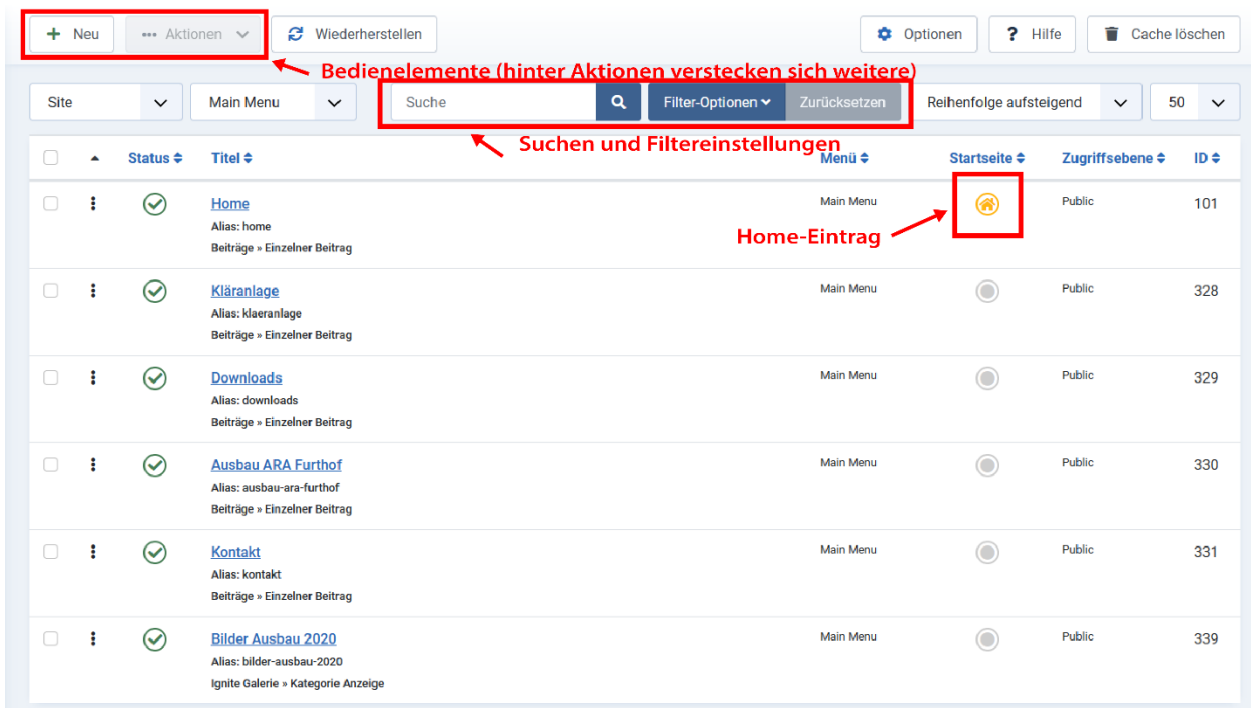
+ Neu ••• Aktionen Wiederherstellen Optionen ? Hilfe Cache löschen

Bedienelemente (hinter Aktionen verstecken sich weitere)

Site Main Menu Suche Filter-Optionen Zurücksetzen Reihenfolge aufsteigend 50

Suchen und Filtereinstellungen

| | | Status | Titel | Menü | Startseite | Zugriffsebene | ID |
|---|---|---|---|---|---|---|---|
| | | | Home<br>Alias: home<br>Beiträge » Einzelner Beitrag | Main Menu | | Public | 101 |
| | | | Kläranlage<br>Alias: klaeranlage<br>Beiträge » Einzelner Beitrag | Main Menu | | Public | 328 |
| | | | Downloads<br>Alias: downloads<br>Beiträge » Einzelner Beitrag | Main Menu | | Public | 329 |
| | | | Ausbau ARA Furthof<br>Alias: ausbau-ara-furthof<br>Beiträge » Einzelner Beitrag | Main Menu | | Public | 330 |
| | | | Kontakt<br>Alias: kontakt<br>Beiträge » Einzelner Beitrag | Main Menu | | Public | 331 |
| | | | Bilder Ausbau 2020<br>Alias: bilder-ausbau-2020<br>Ignite Galerie » Kategorie Anzeige | Main Menu | | Public | 339 |

Home-Eintrag